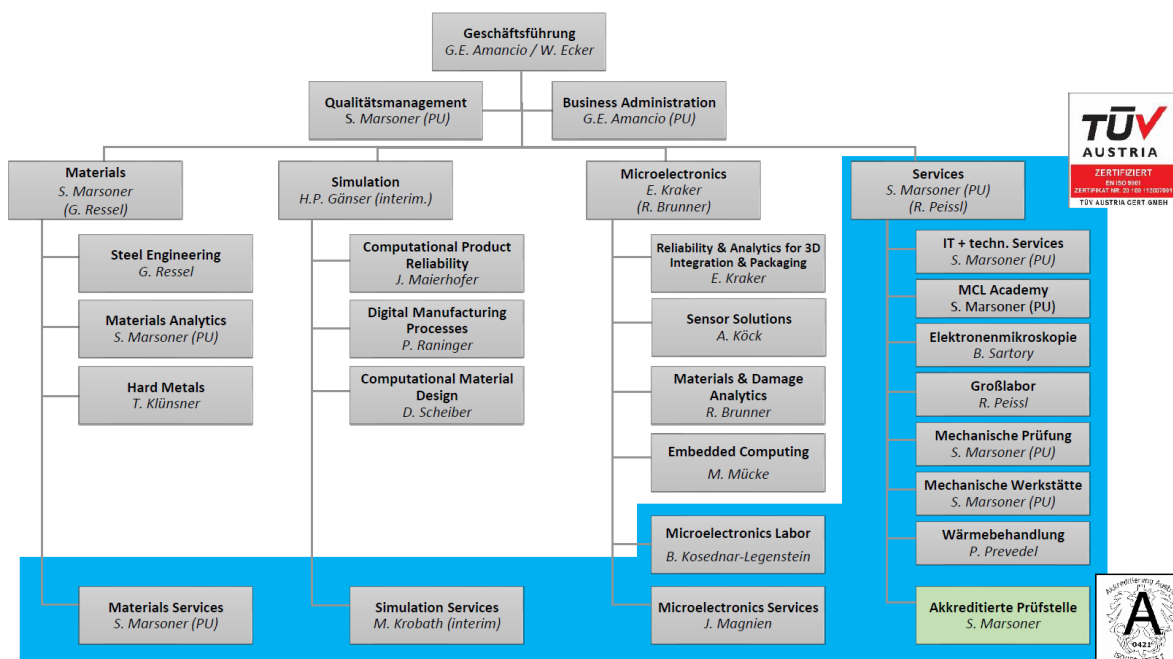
Geschäftsführung
G.E. Amancio / W. Ecker

Qualitätsmanagement
S. Marsoner (PU)

Business Administration
G.E. Amancio (PU)

TÜV AUSTRIA
ZERTIFIZIERT
EN ISO 9001
ZERTIFIKAT NR. 20 100 112007891
TÜV AUSTRIA CERT GMBH

Materials
S. Marsoner
(G. Ressel)

Steel Engineering
G. Ressel

Materials Analytics
S. Marsoner (PU)

Hard Metals
T. Klünsner

Materials Services
S. Marsoner (PU)

Simulation
H.P. Gänser (interim.)

Computational Product Reliability
J. Maierhofer

Digital Manufacturing Processes
P. Raninger

Computational Material Design
D. Scheiber

Simulation Services
M. Krobath (interim)

Microelectronics
E. Kraker
(R. Brunner)

Reliability & Analytics for 3D Integration & Packaging
E. Kraker

Sensor Solutions
A. Köck

Materials & Damage Analytics
R. Brunner

Embedded Computing
M. Mücke

Microelectronics Labor
B. Kosednar-Legenstein

Microelectronics Services
J. Magnien

Services
S. Marsoner (PU)
(R. Peissl)

IT + techn. Services
S. Marsoner (PU)

MCL Academy
S. Marsoner (PU)

Elektronenmikroskopie
B. Sartory

Großlabor
R. Peissl

Mechanische Prüfung
S. Marsoner (PU)

Mechanische Werkstätte
S. Marsoner (PU)

Wärmebehandlung
P. Prevedel

Akkreditierte Prüfstelle
S. Marsoner

Akkreditierung Austria
A
0421